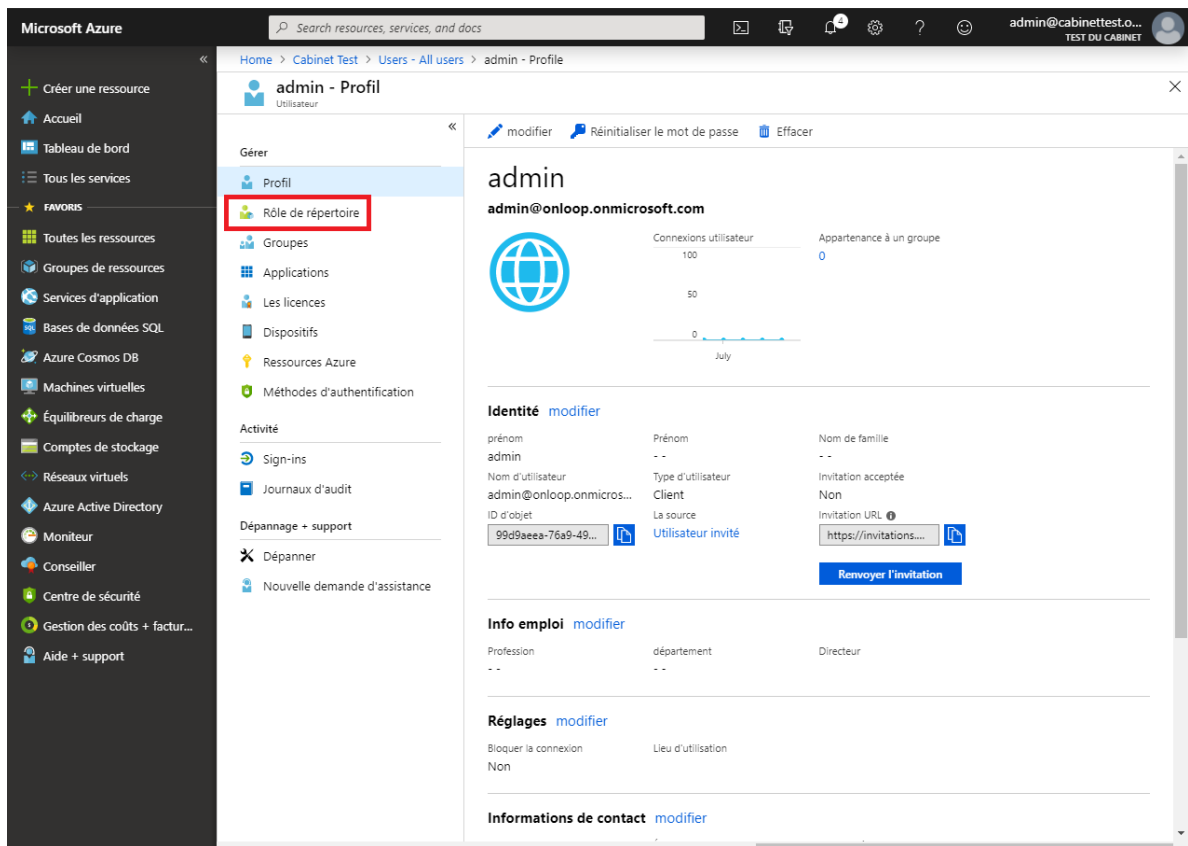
Microsoft Azure

Search resources, services, and docs

4

admin@cabinettest.o...
TEST DU CABINET

«

+ Créer une ressource

Accueil

Tableau de bord

Tous les services

FAVORIS

Toutes les ressources

Groupes de ressources

Services d'application

Bases de données SQL

Azure Cosmos DB

Machines virtuelles

Équilibreurs de charge

Comptes de stockage

Réseaux virtuels

Azure Active Directory

Moniteur

Conseiller

Centre de sécurité

Gestion des coûts + factur...

Aide + support

Home > Cabinet Test > Users - All users > admin - Profile

admin - Profil
Utilisateur

«

Gérer

Profil

Rôle de répertoire

Groupes

Applications

Les licences

Dispositifs

Ressources Azure

Méthodes d'authentification

Activité

Sign-ins

Journaux d'audit

Dépannage + support

Dépanner

Nouvelle demande d'assistance

modifier   Réinitialiser le mot de passe   Effacer

admin

admin@onloop.onmicrosoft.com

Connexions utilisateur

100

50

0

July

Appartenance à un groupe

0

Identité modifier

prénom
admin

Prénom
- -

Nom de famille
- -

Nom d'utilisateur
admin@onloop.onmicros...

Type d'utilisateur
Client

Invitation acceptée
Non

ID d'objet
99d9aeea-76a9-49...

La source
Utilisateur invité

Invitation URL
https://invitations....

Renvoyer l'invitation

Info emploi modifier

Profession
- -

département
- -

Directeur

Réglages modifier

Bloquer la connexion
Non

Lieu d'utilisation

Informations de contact modifier